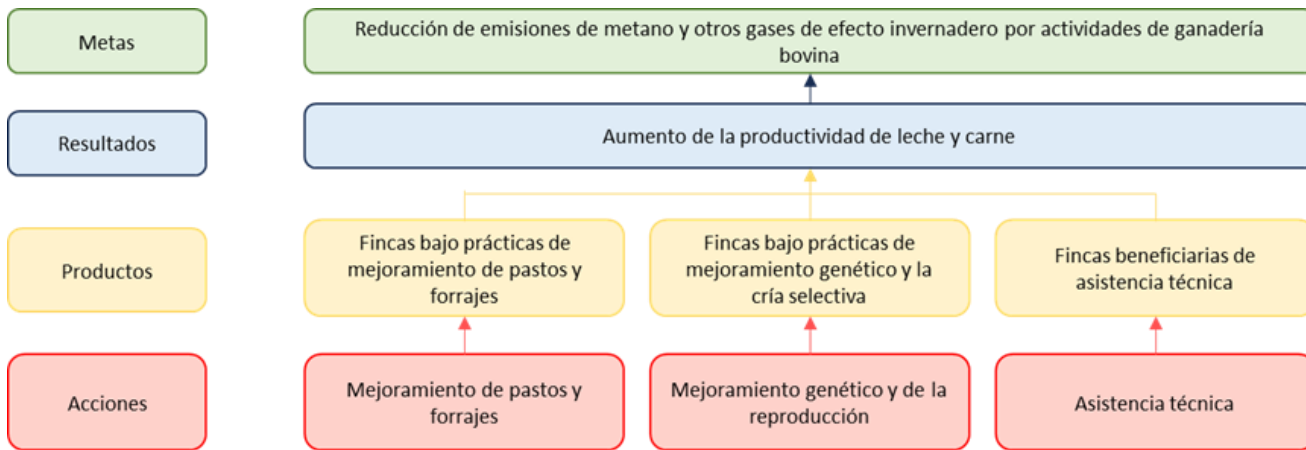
Metas

Reducción de emisiones de metano y otros gases de efecto invernadero por actividades de ganadería bovina

Resultados

Aumento de la productividad de leche y carne

Productos

Fincas bajo prácticas de mejoramiento de pastos y forrajes

Fincas bajo prácticas de mejoramiento genético y la cría selectiva

Fincas beneficiarias de asistencia técnica

Acciones

Mejoramiento de pastos y forrajes

Mejoramiento genético y de la reproducción

Asistencia técnica